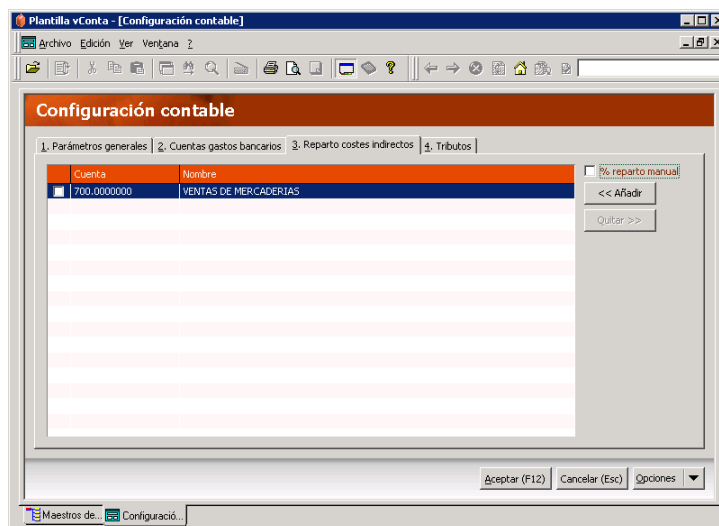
Plantilla vConta - [Configuración contable]

Archivo Edición Ver Ventana ?

Configuración contable

1. Parámetros generales | 2. Cuentas gastos bancarios | 3. Reparto costes indirectos | 4. Tributos

| | Cuenta | Nombre |
|---|---|---|
| | 700.0000000 | VENTAS DE MERCADERIAS |

% reparto manual

<< Añadir

Quitar >>

Aceptar (F12) Cancelar (Esc) Opciones

Maestros de... Configuració...